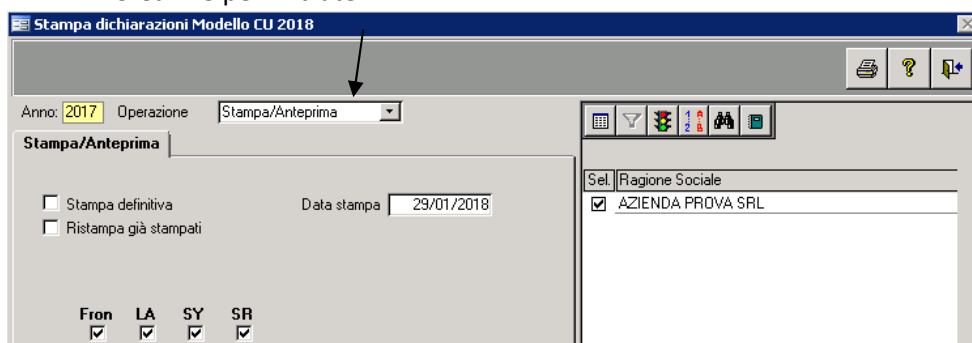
Stampa dichiarazioni Modello CU 2018

Anno: 2017 Operazione Stampa/Anteprima

Stampa/Anteprima

Stampa definitiva
Ristampa già stampati

Data stampa 29/01/2018

Fron LA SY SR

| Sel. | Ragione Sociale |
|---|---|
| ☑ | AZIENDA PROVA SRL |